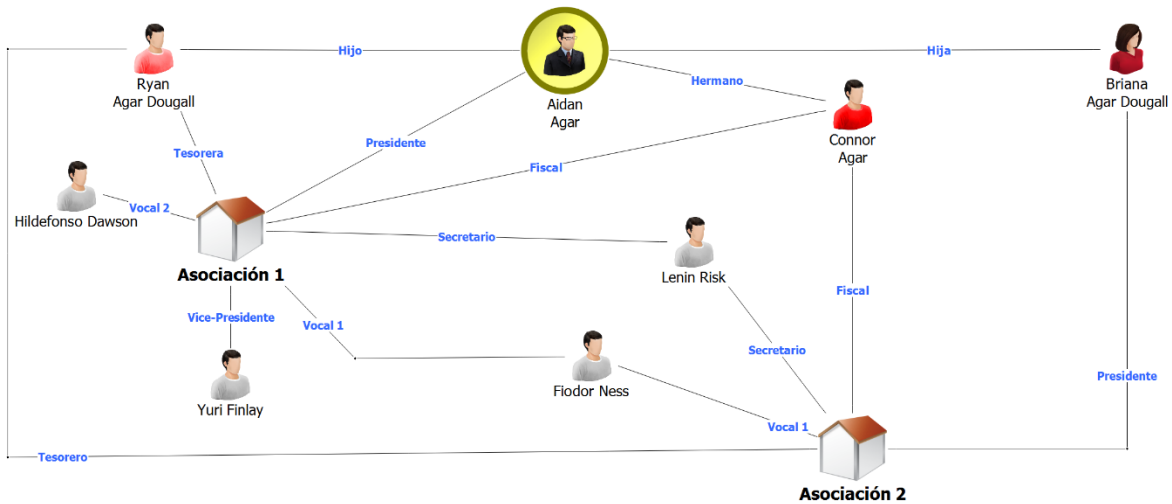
Ryan
Agar Dougall

Hijo

Aidan
Agar

Hija

Briana
Agar Dougall

Hermano

Connor
Agar

Tesorera

Presidente

Fiscal

Hildefonso Dawson

Vocal 2

Asociación 1

Secretario

Lenin Risk

Vice-Presidente

Vocal 1

Fiscal

Yuri Finlay

Fiodor Ness

Secretario

Presidente

Vocal 1

Tesorero

Asociación 2